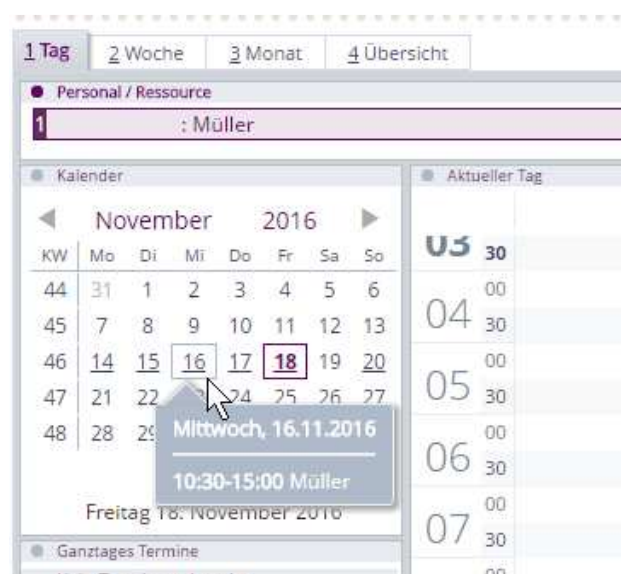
1 Tag | 2 Woche | 3 Monat | 4 Übersicht

Personal / Ressource

1 : Müller

Kalender

November 2016

| KW | Mo | Di | Mi | Do | Fr | Sa | So |
|---|---|---|---|---|---|---|---|
| 44 | 31 | 1 | 2 | 3 | 4 | 5 | 6 |
| 45 | 7 | 8 | 9 | 10 | 11 | 12 | 13 |
| 46 | 14 | 15 | 16 | 17 | 18 | 19 | 20 |
| 47 | 21 | 22 | | 24 | 25 | 26 | 27 |
| 48 | 28 | 29 | | | | | |

Mittwoch, 16.11.2016

10:30-15:00 Müller

Freitag 18. November 2016

Ganztages Termine

Aktueller Tag

03 30
04 00 30
05 00 30
06 00 30
07 00 30